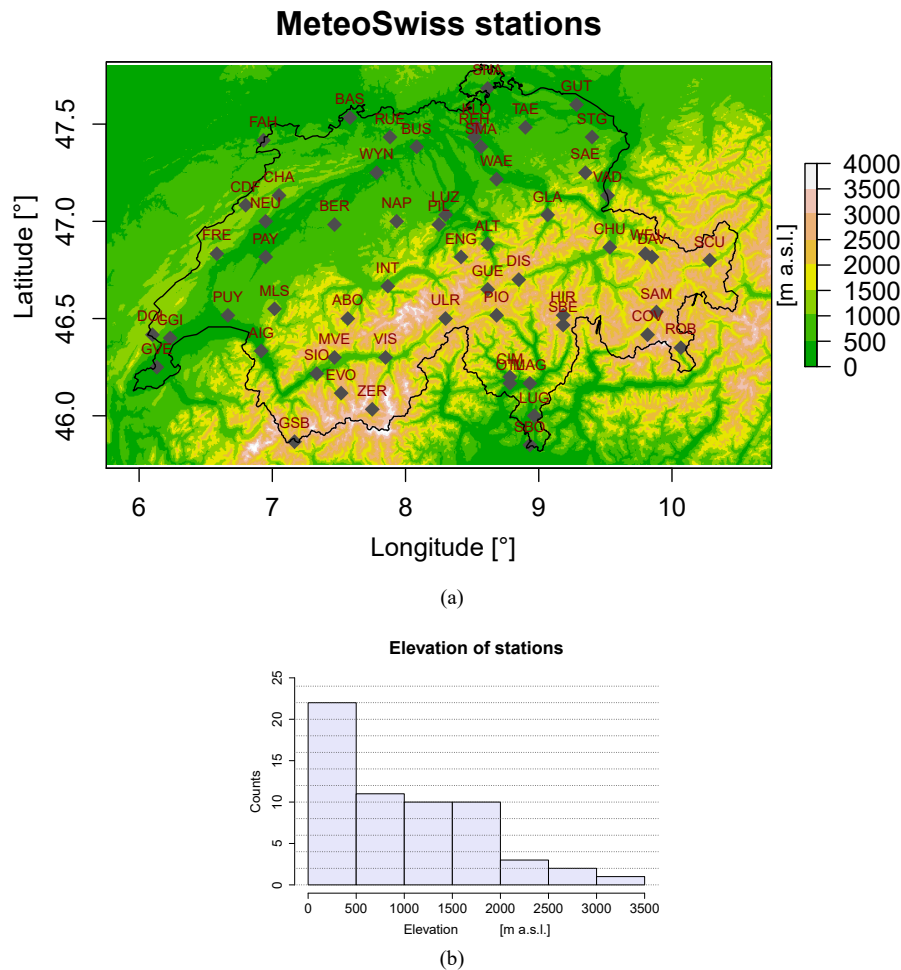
MeteoSwiss stations

Latitude [°]

47.5
47.0
46.5
46.0

SHA
KLO
REH
SMA
GUT
TAE
STG
BAS
RUE
BUS
FAH
WYN
WAE
SAE
VAD
CHA
CDF
NEU
BER
NAP
LUZ
PIL
GLA
FRE
PAY
ALT
ENG
CHU
WFJ
DAV
SCU
INT
DIS
GUE
PUY
MLS
ABO
ULR
PIO
HIR
SBE
SAM
DOL
CGI
AIG
MVE
VIS
COV
ROB
GVE
SIO
EVO
CIM
OTL
MAG
ZER
LUG
GSB
SBO

6
7
8
9
10
Longitude [°]

4000
3500
3000
2500
2000
1500
1000
500
0
[m a.s.l.]

(a)

Elevation of stations

Counts

25
20
15
10
5
0

0
500
1000
1500
2000
2500
3000
3500

Elevation [m a.s.l.]

(b)